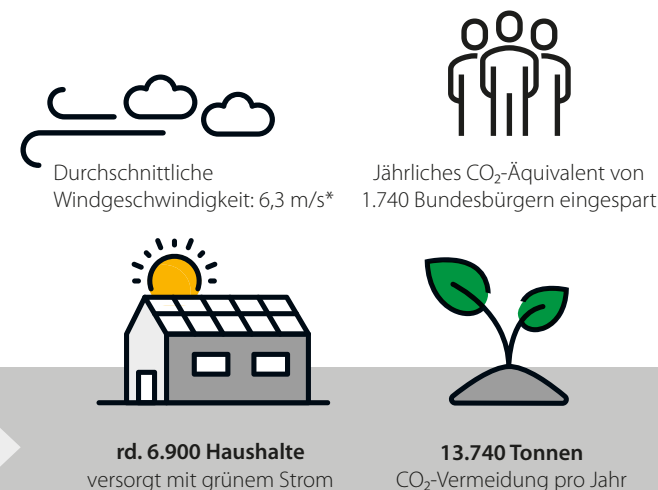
Durchschnittliche Windgeschwindigkeit: 6,3 m/s*

Jährliches $CO_2$-Äquivalent von 1.740 Bundesbürgern eingespart

**rd. 6.900 Haushalte** versorgt mit grünem Strom

**13.740 Tonnen** $CO_2$-Vermeidung pro Jahr